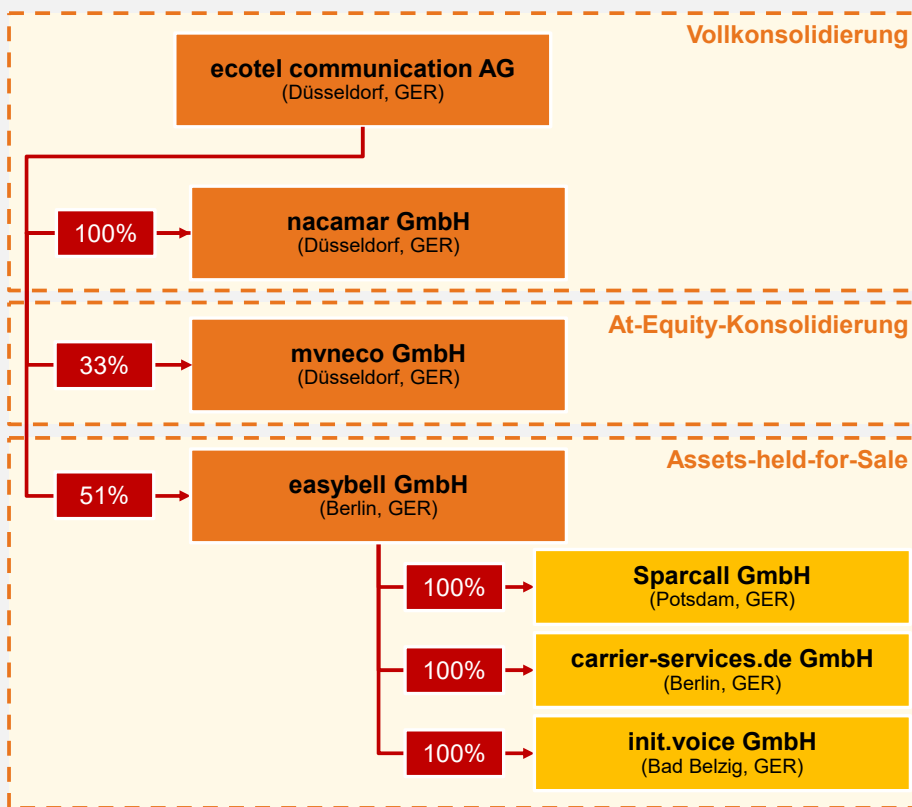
Vollkonsolidierung

ecotel communication AG
(Düsseldorf, GER)

100%

nacamar GmbH
(Düsseldorf, GER)

At-Equity-Konsolidierung

33%

mvneco GmbH
(Düsseldorf, GER)

Assets-held-for-Sale

51%

easybell GmbH
(Berlin, GER)

100%

Sparcall GmbH
(Potsdam, GER)

100%

carrier-services.de GmbH
(Berlin, GER)

100%

init.voice GmbH
(Bad Belzig, GER)